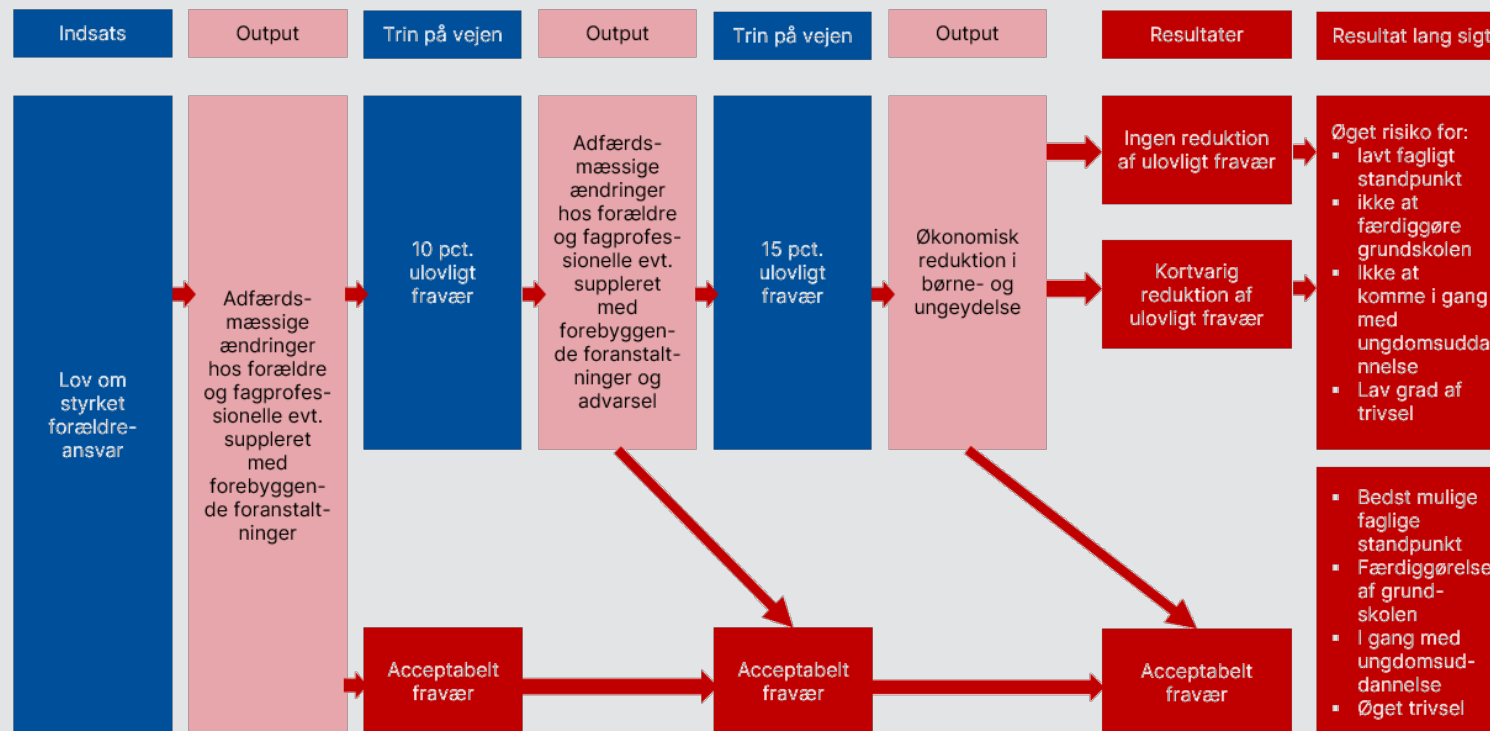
Indsats

Output

Trin på vejen

Output

Trin på vejen

Output

Resultater

Resultat lang sigt

Lov om styrket forældre-ansvar

Adfærdsmæssige ændringer hos forældre og fagprofessionelle evt. suppleret med forebyggende foranstaltninger

10 pct. ulovligt fravær

Adfærdsmæssige ændringer hos forældre og fagprofessionelle evt. suppleret med forebyggende foranstaltninger og advarsel

15 pct. ulovligt fravær

Økonomisk reduktion i børne- og ungeydelse

Ingen reduktion af ulovligt fravær

Kortvarig reduktion af ulovligt fravær

Øget risiko for:
▪ lavt fagligt standpunkt
▪ ikke at færdiggøre grundskolen
▪ Ikke at komme i gang med ungdomsuddannelse
▪ Lav grad af trivsel

Acceptabelt fravær

Acceptabelt fravær

Acceptabelt fravær

▪ Bedst mulige faglige standpunkt
▪ Færdiggørelse af grundskolen
▪ I gang med ungdomsuddannelse
▪ Øget trivsel